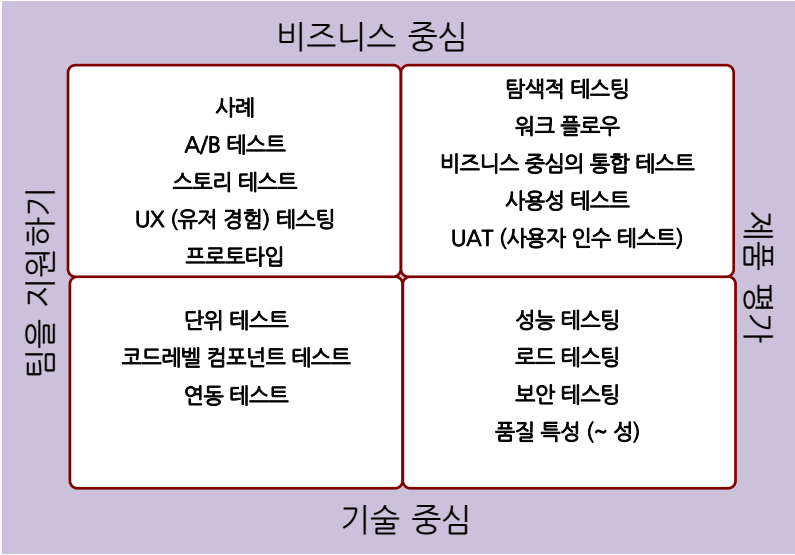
비즈니스 중심

팀을 지원하기

사례
A/B 테스트
스토리 테스트
UX (유저 경험) 테스팅
프로토타입

탐색적 테스팅
워크 플로우
비즈니스 중심의 통합 테스트
사용성 테스트
UAT (사용자 인수 테스트)

제품 평가

단위 테스트
코드레벨 컴포넌트 테스트
연동 테스트

성능 테스팅
로드 테스팅
보안 테스팅
품질 특성 (~ 성)

기술 중심